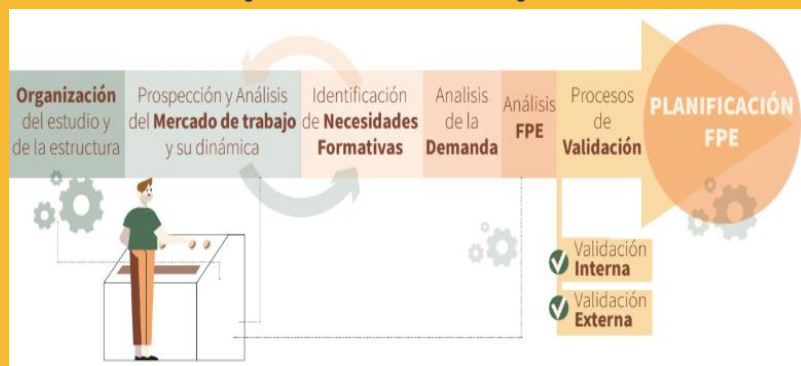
Organización del estudio y de la estructura

Prospección y Análisis del Mercado de trabajo y su dinámica

Identificación de Necesidades Formativas

Analisis de la Demanda

Análisis FPE

Procesos de Validación

PLANIFICACIÓN FPE

Validación Interna

Validación Externa